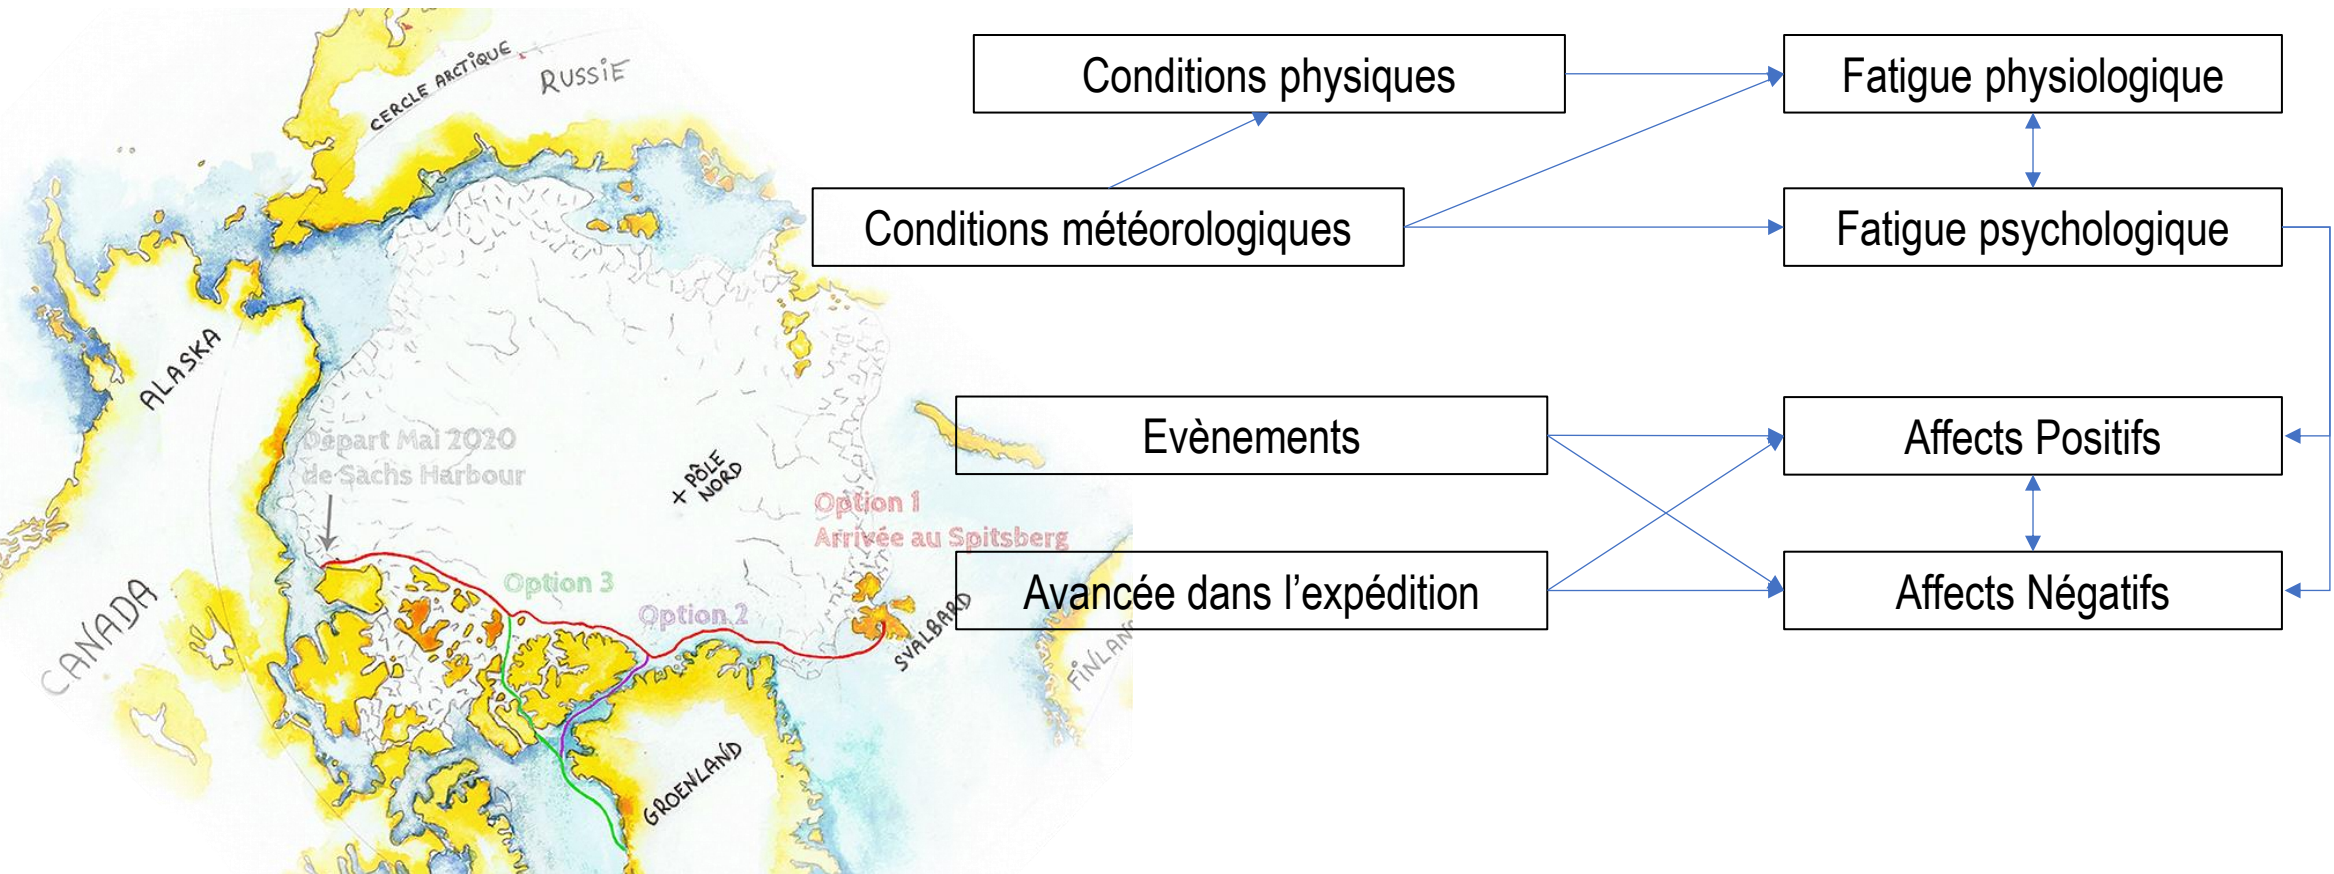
CERCLE ARCTIQUE
RUSSIE
ALASKA
Départ Mai 2020
de Sachs Harbour
+ PÔLE NORD
Option 1
Arrivée au Spitsberg
Option 3
Option 2
CANADA
SVALBARD
FINLAN
GROENLAND

Conditions physiques
Fatigue physiologique
Conditions météorologiques
Fatigue psychologique
Evènements
Affects Positifs
Avancée dans l'expédition
Affects Négatifs